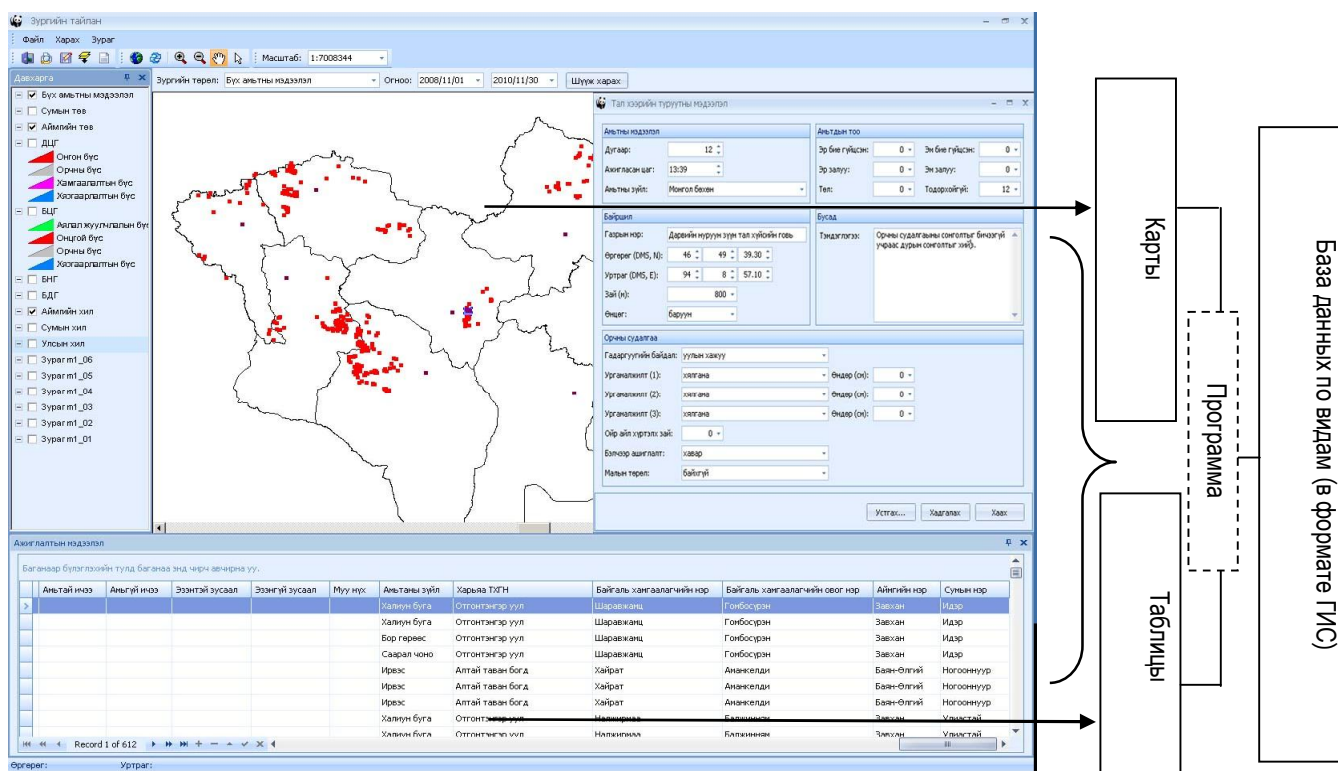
Зургийн тайлан

Файл Харах Зураг

Масштаб: 1:7008344

Давхарга

Бүх амьтны мэдээлэл
Сумын төв
Аймгийн төв
ДЦГ
Онгон бүс
Орчны бүс
Хамгаалалтын бүс
Хязгаарлалтын бүс
БЦГ
Аялал жуулчлалын бүс
Онцгой бүс
Орчны бүс
Хязгаарлалтын бүс
ВНГ
БДГ
Аймгийн хил
Сумын хил
Улсын хил
Зураг m1_06
Зураг m1_05
Зураг m1_04
Зураг m1_03
Зураг m1_02
Зураг m1_01

Зургийн төрөл: Бүх амьтны мэдээлэл Огноо: 2008/11/01 2010/11/30 Шүүж харах

Тал хээрийн туруутны мэдээлэл

Амьтны мэдээлэл
Дугаар: 12
Ажигласан цаг: 13:39
Амьтны зүйл: Монгол бөхөн

Амьтдын тоо
Эр бие гүйцсэн: 0
Эм бие гүйцсэн: 0
Эр залуу: 0
Эм залуу: 0
Төл: 0
Тодорхойгүй: 12

Байршил
Газрын нэр: Дарвийн мөрүүн зүүн тал хуйсийн говь
Өргөрөг (DMS, N): 46 49 39.30
Уртраг (DMS, E): 94 8 57.10
Зай (м): 800
Өнцөг: баруун

Бусад
Тэмдэглэгээ: Орчны судалгааны сонголтыг бичээгүй учраас дурын сонголтыг хийв.

Орчны судалгаа
Гадаргуугийн байдал: уулын хажуу
Ургамалжилт (1): хялгана Өндөр (см): 0
Ургамалжилт (2): хялгана Өндөр (см): 0
Ургамалжилт (3): хялгана Өндөр (см): 0
Ойр айл хүртэлх зай: 0
Бэлчээр ашиглалт: хавар
Малын төрөл: байхгүй

Устгах... Хадгалах Хаах

Ажиглалтын мэдээлэл

Баганаар бүлэглэхийн тулд баганаа энд чирч авчирна уу.

| Амьтай ичээ | Амьгүй ичээ | Эзэнтэй зусаал | Эзэнгүй зусаал | Муу нүх | Амьтаны зүйл | Харьяа ТХГН | Байгаль хамгаалагчийн нэр | Байгаль хамгаалагчийн овог нэр | Аймгийн нэр | Сумын нэр |
|---|---|---|---|---|---|---|---|---|---|---|
| | | | | | Халиун буга | Отгонтэнгэр уул | Шаравжанц | Гомбосүрэн | Завхан | Идэр |
| | | | | | Халиун буга | Отгонтэнгэр уул | Шаравжанц | Гомбосүрэн | Завхан | Идэр |
| | | | | | Бор гөрөөс | Отгонтэнгэр уул | Шаравжанц | Гомбосүрэн | Завхан | Идэр |
| | | | | | Саарал чоно | Отгонтэнгэр уул | Шаравжанц | Гомбосүрэн | Завхан | Идэр |
| | | | | | Ирвэс | Алтай таван богд | Хайрат | Ананкелди | Баян-Өлгий | Ногооннуур |
| | | | | | Ирвэс | Алтай таван богд | Хайрат | Ананкелди | Баян-Өлгий | Ногооннуур |
| | | | | | Ирвэс | Алтай таван богд | Хайрат | Ананкелди | Баян-Өлгий | Ногооннуур |
| | | | | | Халиун буга | Отгонтэнгэр уул | Налжирмаа | Балжинням | Завхан | Улиастай |
| | | | | | Халиун буга | Отгонтэнгэр уул | Налжирмаа | Балжинням | Завхан | Улиастай |

Record 1 of 612

Өргөрөг: Уртраг:

Карты

Программа

Таблицы

База данных по видам (в формате ГИС)